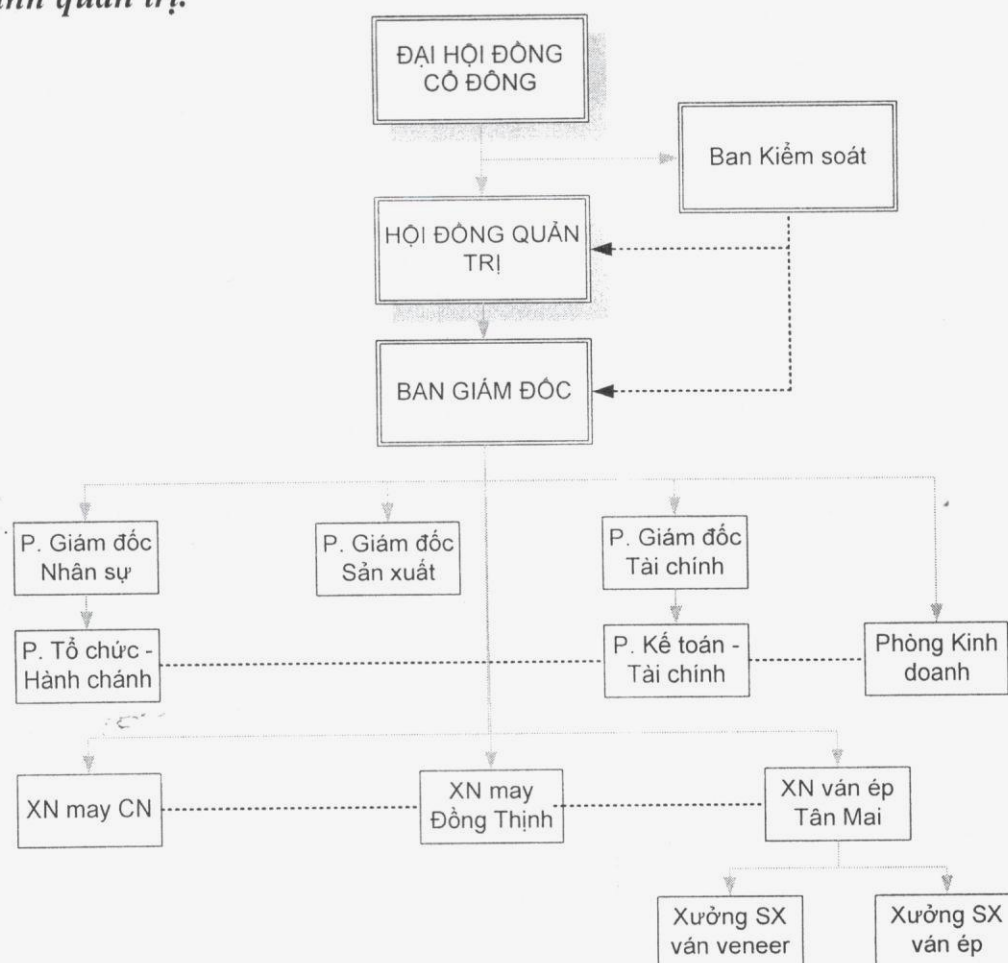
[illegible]nh quản trị:

ĐẠI HỘI ĐỒNG CỔ ĐÔNG

Ban Kiểm soát

HỘI ĐỒNG QUẢN TRỊ

BAN GIÁM ĐỐC

P. Giám đốc Nhân sự

P. Giám đốc Sản xuất

P. Giám đốc Tài chính

P. Tổ chức - Hành chánh

P. Kế toán - Tài chính

Phòng Kinh doanh

XN may CN

XN may Đồng Thịnh

XN ván ép Tân Mai

Xưởng SX ván veneer

Xưởng SX ván ép